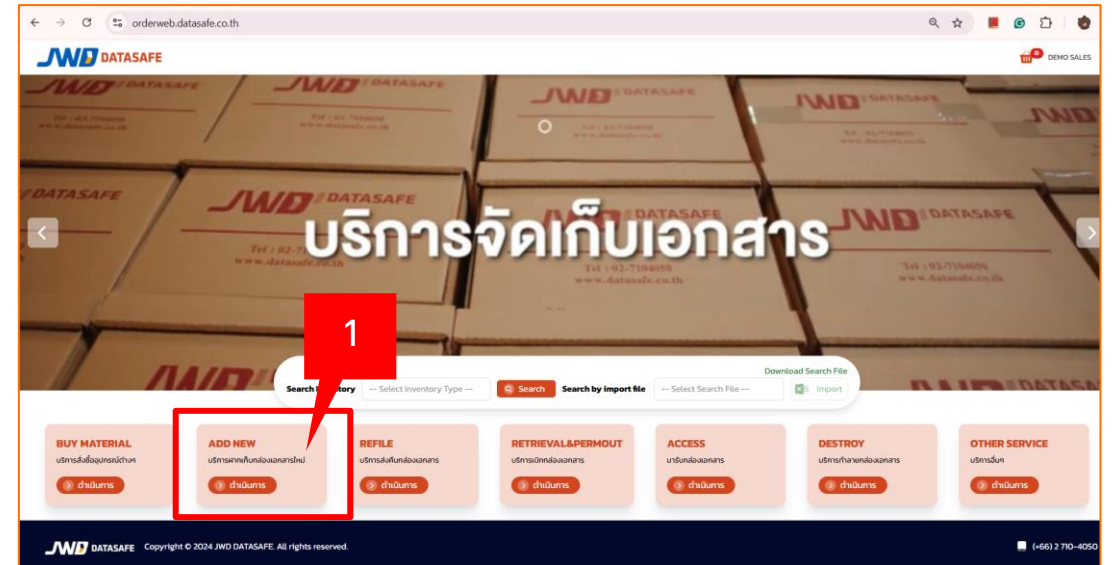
orderweb.datasafe.co.th

JWD DATASAFE

0 DEMO SALES

บริการจัดเก็บเอกสาร

1

Download Search File

Search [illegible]tory -- Select Inventory Type -- Search Search by import file -- Select Search File -- Import

BUY MATERIAL
บริการสั่งซื้ออุปกรณ์ต่างๆ
ดำเนินการ

ADD NEW
บริการฝากเก็บกล่องเอกสารใหม่
ดำเนินการ

REFILE
บริการส่งคืนกล่องเอกสาร
ดำเนินการ

RETRIEVAL&PERMOUT
บริการเบิกกล่องเอกสาร
ดำเนินการ

ACCESS
มารับกล่องเอกสาร
ดำเนินการ

DESTROY
บริการทำลายกล่องเอกสาร
ดำเนินการ

OTHER SERVICE
บริการอื่นๆ
ดำเนินการ

JWD DATASAFE Copyright © 2024 JWD DATASAFE. All rights reserved.

(+66) 2 710-4050